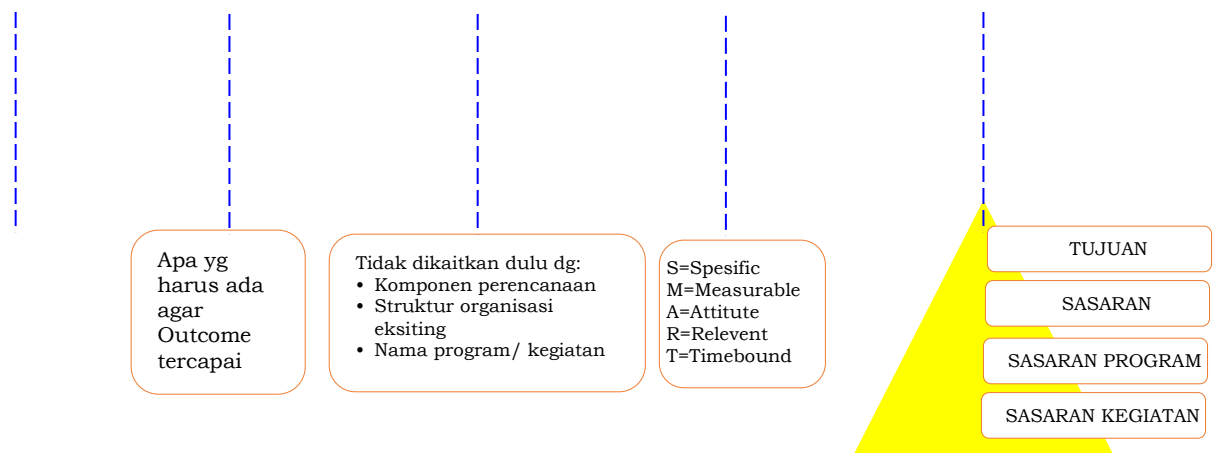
Apa yg harus ada agar Outcome tercapai

Tidak dikaitkan dulu dg:
• Komponen perencanaan
• Struktur organisasi eksiting
• Nama program/ kegiatan

S=Spesific
M=Measurable
A=Attitute
R=Relevent
T=Timebound

TUJUAN

SASARAN

SASARAN PROGRAM

SASARAN KEGIATAN